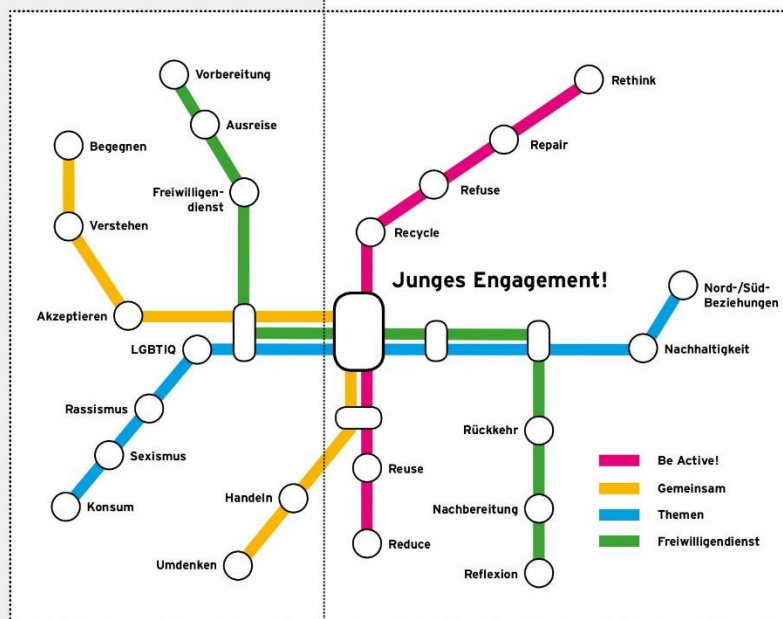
Vorbereitung

Ausreise

Freiwilligendienst

Begegnen

Verstehen

Akzeptieren

LGBTIQ

Rassismus

Sexismus

Konsum

Handeln

Umdenken

Rethink

Repair

Refuse

Recycle

Junges Engagement!

Nord-/Süd-Beziehungen

Nachhaltigkeit

Rückkehr

Reuse

Nachbereitung

Reduce

Reflexion

Be Active!

Gemeinsam

Themen

Freiwilligendienst